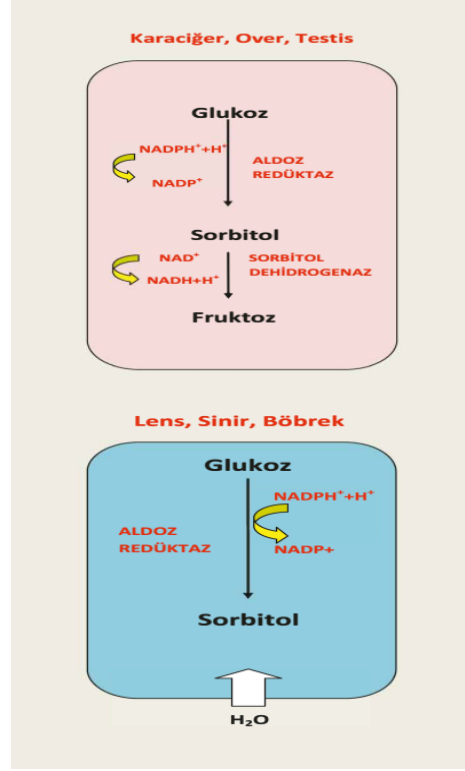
Karaciğer, Over, Testis

Glukoz

$NADPH^{+}+H^{+}$

$NADP^{+}$

ALDOZ REDÜKTAZ

Sorbitol

$NAD^{+}$

$NADH+H^{+}$

SORBİTOL DEHİDROGENAZ

Fruktoz

Lens, Sinir, Böbrek

Glukoz

$NADPH^{+}+H^{+}$

ALDOZ REDÜKTAZ

NADP+

Sorbitol

$H_2O$